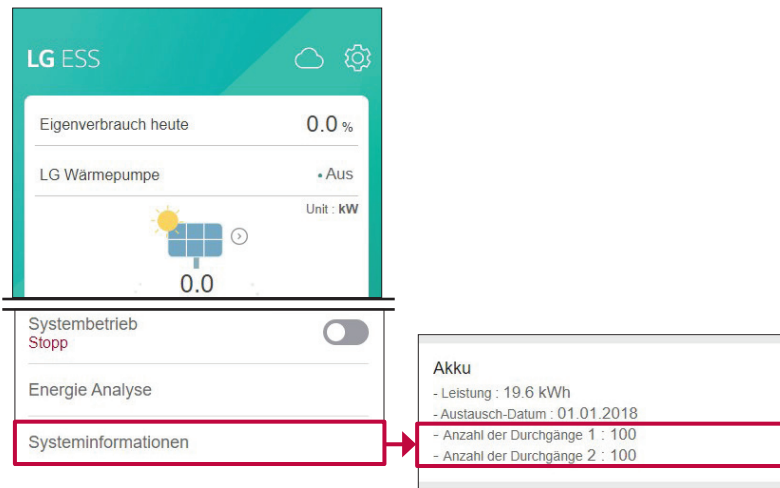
LG ESS

Eigenverbrauch heute 0.0 %

LG Wärmepumpe • Aus

Unit : kW

0.0

Systembetrieb
Stopp

Energie Analyse

Systeminformationen

Akku
- Leistung : 19.6 kWh
- Austausch-Datum : 01.01.2018
- Anzahl der Durchgänge 1 : 100
- Anzahl der Durchgänge 2 : 100